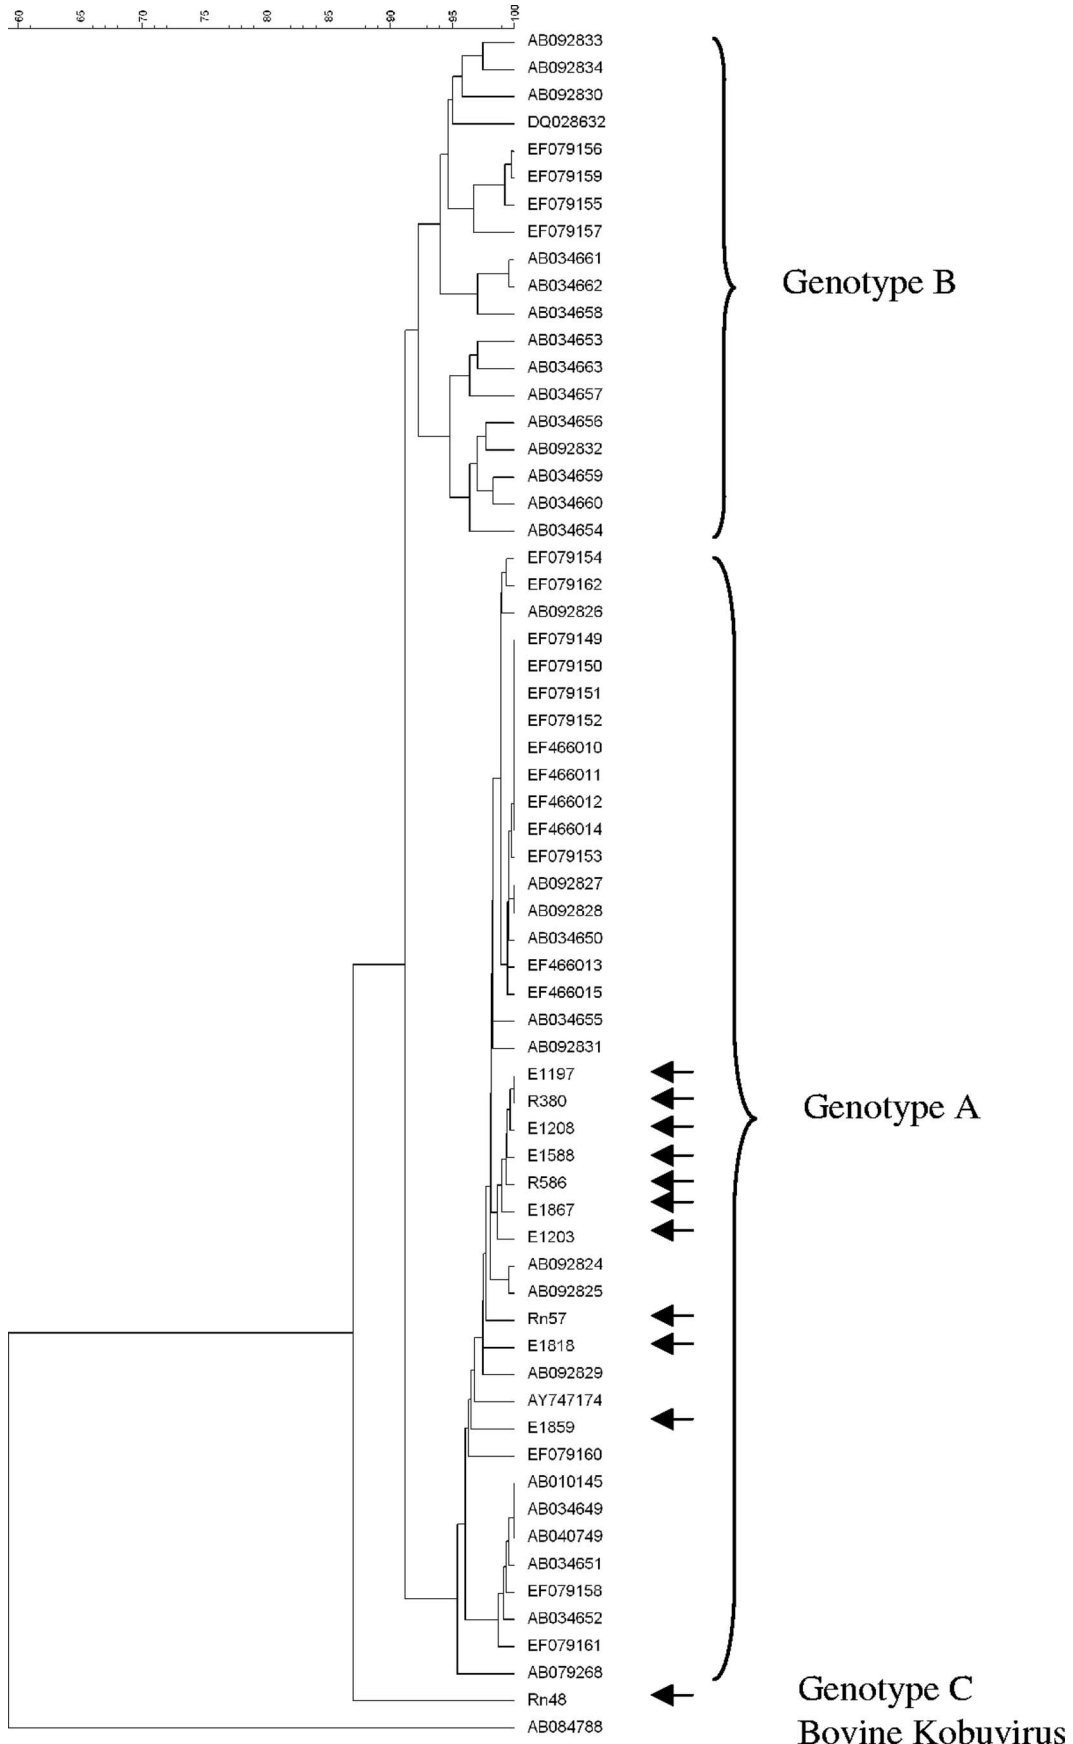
60 65 70 75 80 85 90 95 100

AB092833
AB092834
AB092830
DQ028632
EF079156
EF079159
EF079155
EF079157
AB034661
AB034662
AB034658
AB034653
AB034663
AB034657
AB034656
AB092832
AB034659
AB034660
AB034654

Genotype B

EF079154
EF079162
AB092826
EF079149
EF079150
EF079151
EF079152
EF466010
EF466011
EF466012
EF466014
EF079153
AB092827
AB092828
AB034650
EF466013
EF466015
AB034655
AB092831
E1197
R380
E1208
E1588
R586
E1867
E1203
AB092824
AB092825
Rn57
E1818
AB092829
AY747174
E1859
EF079160
AB010145
AB034649
AB040749
AB034651
EF079158
AB034652
EF079161
AB079268

Genotype A

Rn48

Genotype C

AB084788

Bovine Kobuvirus